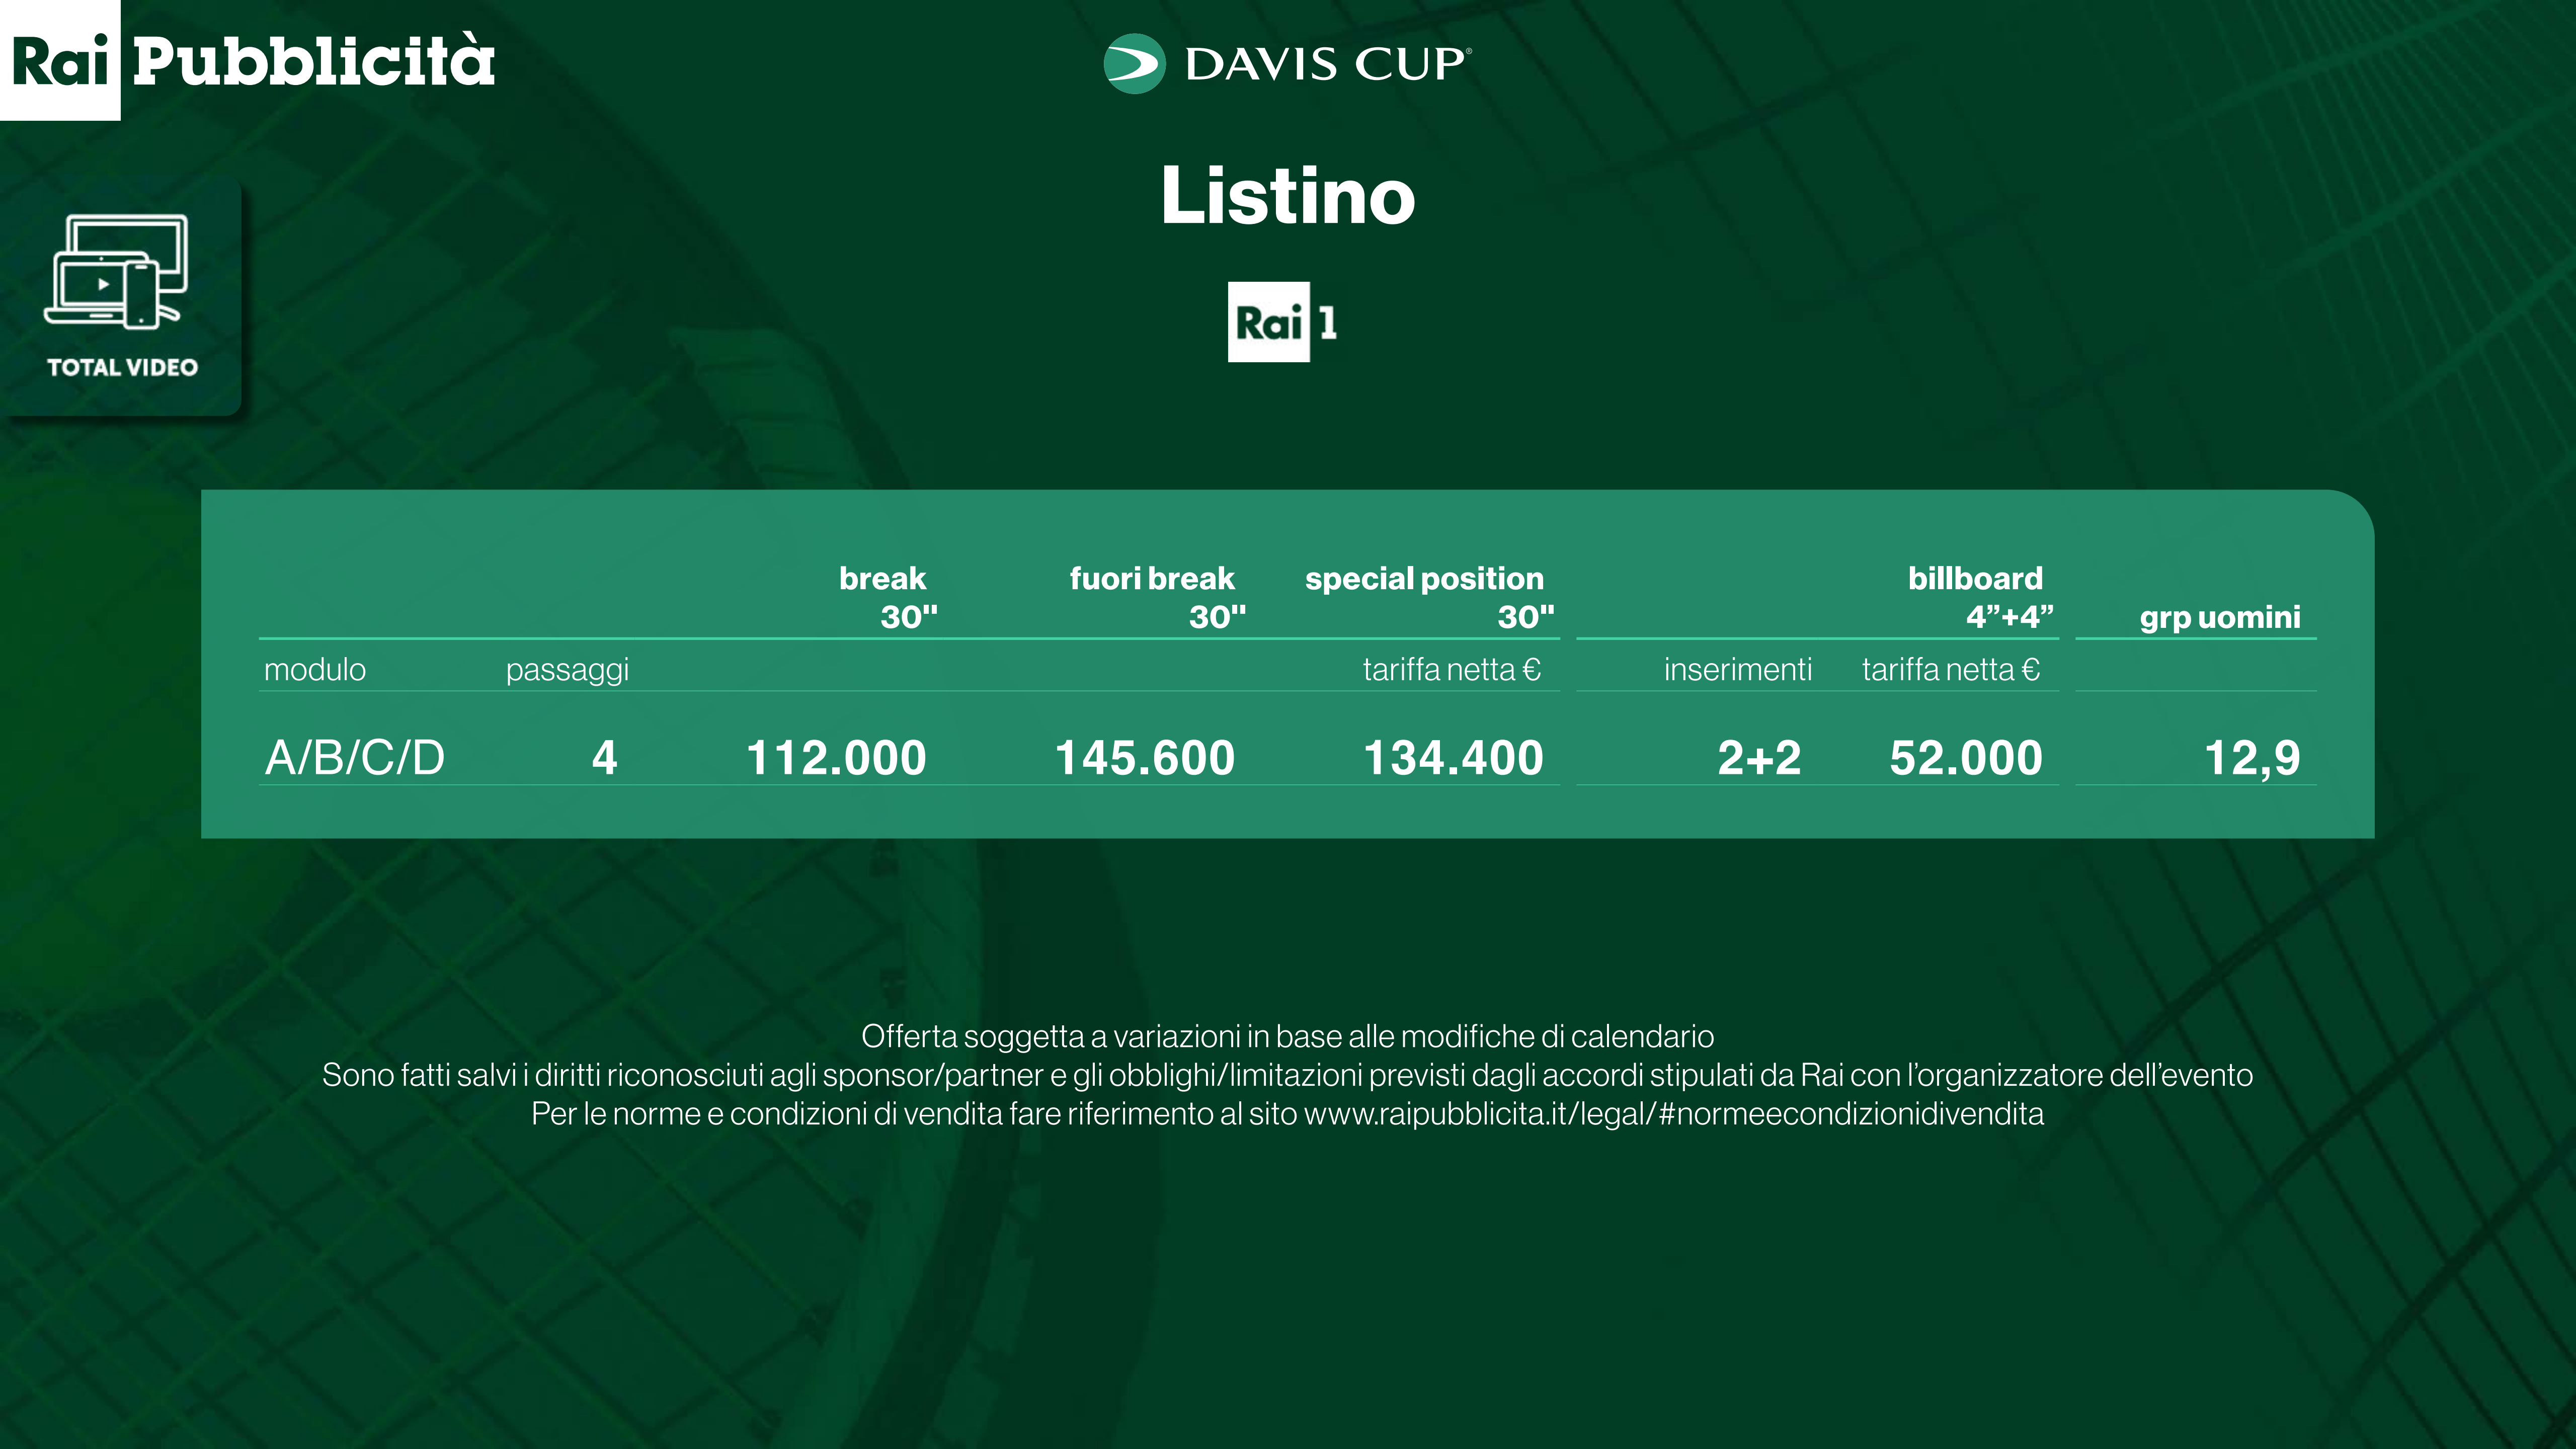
Rai Pubblicità

DAVIS CUP®

TOTAL VIDEO

Listino

Rai 1

|  |  | break 30" | fuori break 30" | special position 30" | billboard 4”+4” |  | grp uomini |
|---|---|---|---|---|---|---|---|
| modulo | passaggi |  |  | tariffa netta € | inserimenti | tariffa netta € |  |
| A/B/C/D | 4 | 112.000 | 145.600 | 134.400 | 2+2 | 52.000 | 12,9 |

Offerta soggetta a variazioni in base alle modifiche di calendario
Sono fatti salvi i diritti riconosciuti agli sponsor/partner e gli obblighi/limitazioni previsti dagli accordi stipulati da Rai con l’organizzatore dell’evento
Per le norme e condizioni di vendita fare riferimento al sito www.raipubblicita.it/legal/#normeecondizionidivendita